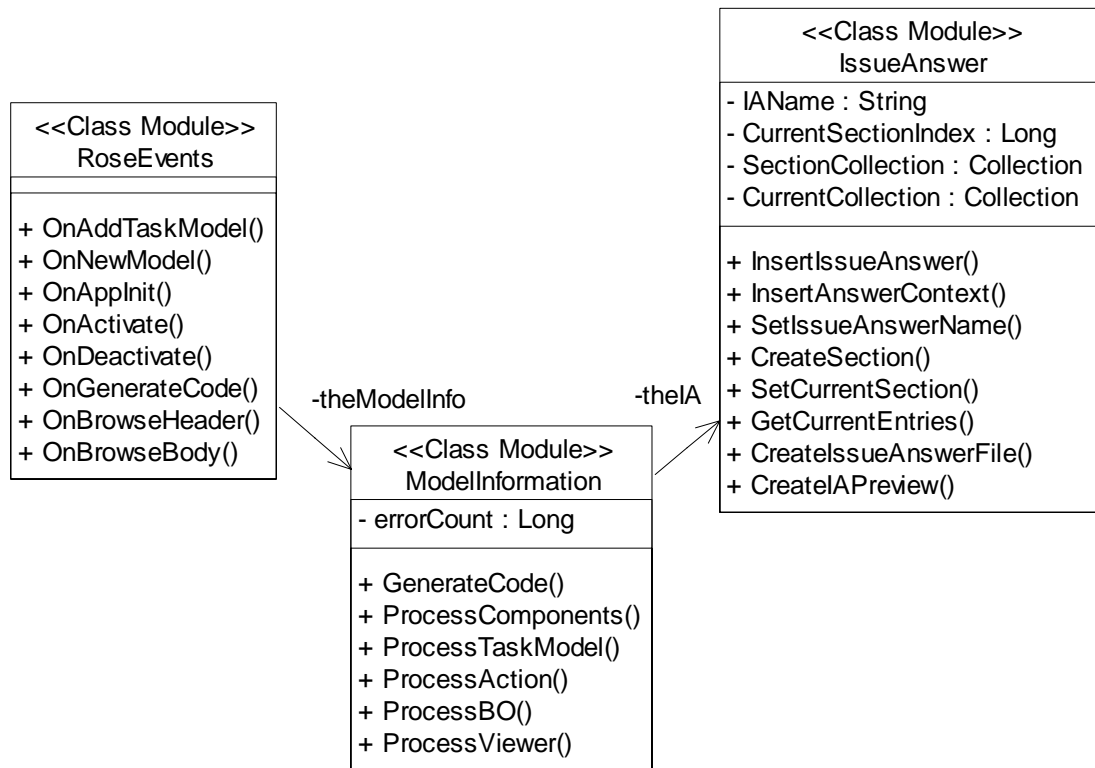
<<Class Module>>
RoseEvents

+ OnAddTaskModel()
+ OnNewModel()
+ OnAppInit()
+ OnActivate()
+ OnDeactivate()
+ OnGenerateCode()
+ OnBrowseHeader()
+ OnBrowseBody()

-theModelInfo

<<Class Module>>
ModelInformation

- errorCount : Long

+ GenerateCode()
+ ProcessComponents()
+ ProcessTaskModel()
+ ProcessAction()
+ ProcessBO()
+ ProcessViewer()

-theIA

<<Class Module>>
IssueAnswer

- IAName : String
- CurrentSectionIndex : Long
- SectionCollection : Collection
- CurrentCollection : Collection

+ InsertIssueAnswer()
+ InsertAnswerContext()
+ SetIssueAnswerName()
+ CreateSection()
+ SetCurrentSection()
+ GetCurrentEntries()
+ CreateIssueAnswerFile()
+ CreateIAPreview()